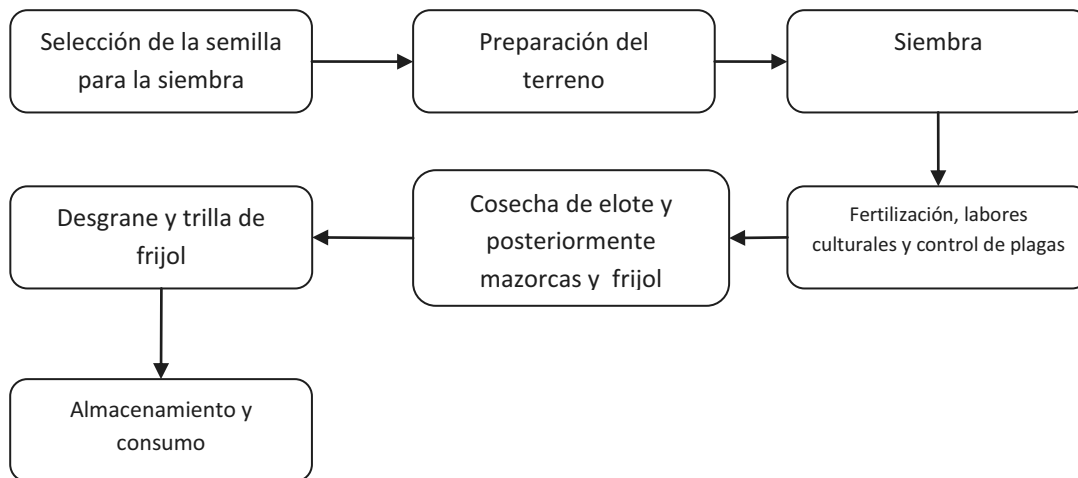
Selección de la semilla para la siembra

Preparación del terreno

Siembra

Fertilización, labores culturales y control de plagas

Cosecha de elote y posteriormente mazorcas y frijol

Desgrane y trilla de frijol

Almacenamiento y consumo